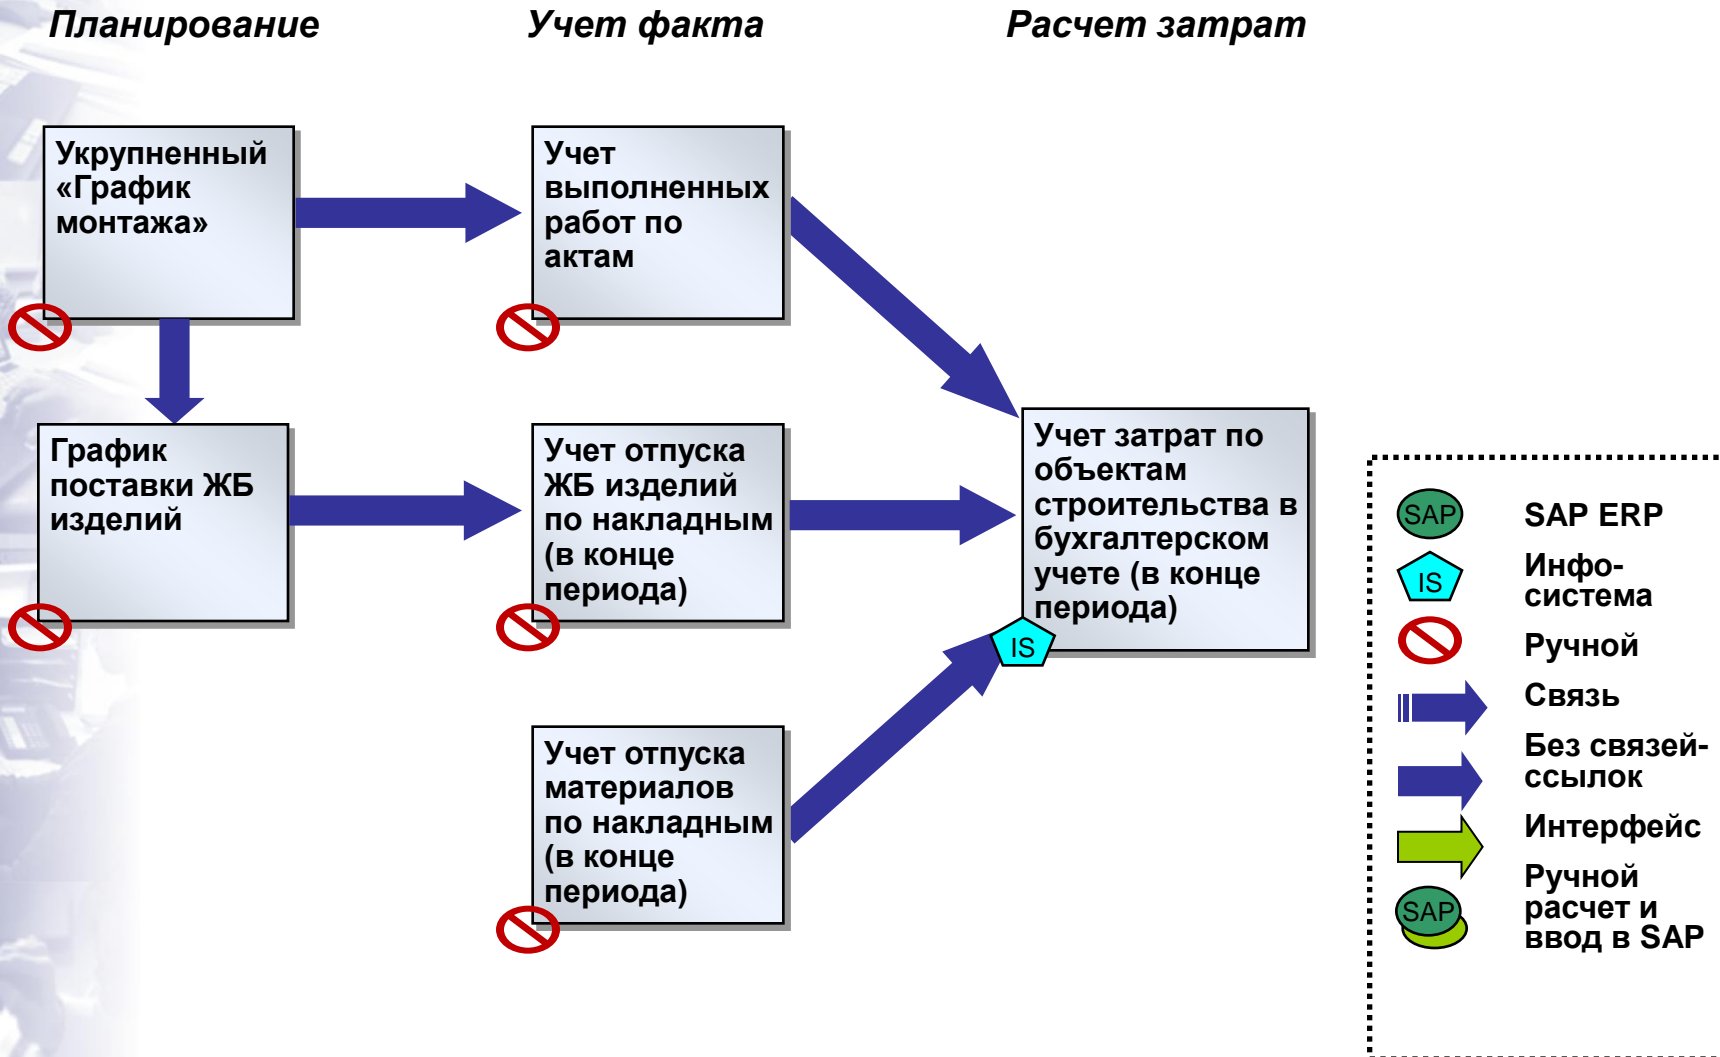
Планирование

Учет факта

Расчет затрат

Укрупненный «График монтажа»

Учет выполненных работ по актам

График поставки ЖБ изделий

Учет отпуска ЖБ изделий по накладным (в конце периода)

Учет затрат по объектам строительства в бухгалтерском учете (в конце периода)

IS

Учет отпуска материалов по накладным (в конце периода)

SAP

SAP ERP

IS

Инфо-система

Ручной

Связь

Без связей-ссылок

Интерфейс

SAP

Ручной расчет и ввод в SAP